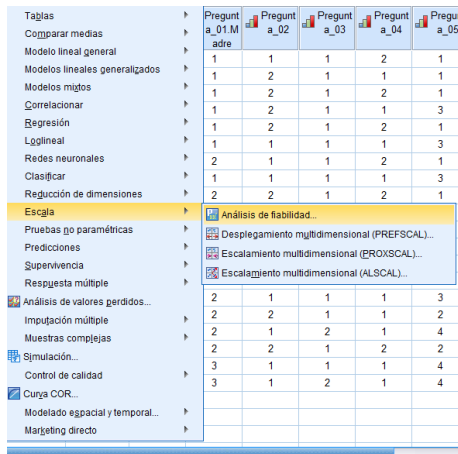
Tablas
Comparar medias
Modelo lineal general
Modelos lineales generalizados
Modelos mixtos
Correlacionar
Regresión
Loglineal
Redes neuronales
Clasificar
Reducción de dimensiones
Escala
Pruebas no paramétricas
Predicciones
Supervivencia
Respuesta múltiple
Análisis de valores perdidos...
Imputación múltiple
Muestras complejas
Simulación...
Control de calidad
Curva COR...
Modelado espacial y temporal...
Marketing directo

Análisis de fiabilidad...
Despliegamiento multidimensional (PREFSCAL)...
Escalamiento multidimensional (PROXSCAL)...
Escalamiento multidimensional (ALSCAL)...

| Pregunta_01.Madre | Pregunta_02 | Pregunta_03 | Pregunta_04 | Pregunta_05 |
|---|---|---|---|---|
| 1 | 1 | 1 | 2 | 1 |
| 1 | 2 | 1 | 1 | 1 |
| 1 | 2 | 1 | 2 | 1 |
| 1 | 2 | 1 | 1 | 3 |
| 1 | 2 | 1 | 2 | 1 |
| 1 | 1 | 1 | 1 | 3 |
| 2 | 1 | 1 | 2 | 1 |
| 1 | 1 | 1 | 1 | 3 |
| 2 | 2 | 1 | 2 | 1 |
| 2 | 1 | 1 | 1 | 3 |
| 2 | 2 | 1 | 1 | 2 |
| 2 | 1 | 2 | 1 | 4 |
| 2 | 2 | 1 | 2 | 2 |
| 3 | 1 | 1 | 1 | 4 |
| 3 | 1 | 2 | 1 | 4 |